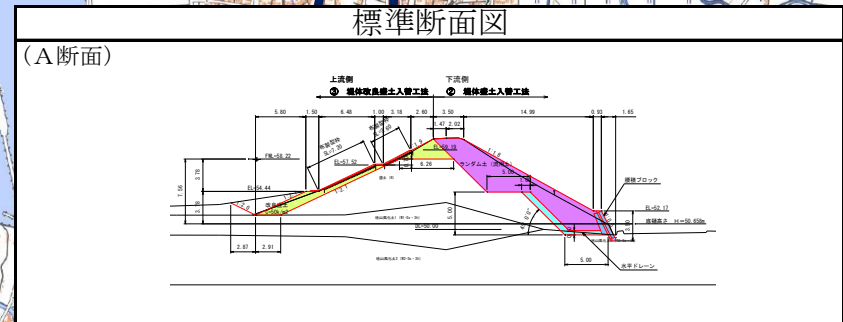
標準断面図

（A断面）

上流側
③ 堤体改良盛土入替工法

下流側
② 堤体盛土入替工法

5.80 1.50 6.48 1.00 3.18 2.60 3.50 14.99 0.93 1.65

1.47 2.02

FWL=58.22

EL=57.52

EL=58.28

6.26

ランダム土（透水性）

5.65

護岸ブロック

EL=54.44

EL=52.17

底樋高さ H=50.658m

EL=50.00

5.00

水平ドレーン

2.97 2.91

7.56

3.78

3.78

5.00

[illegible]